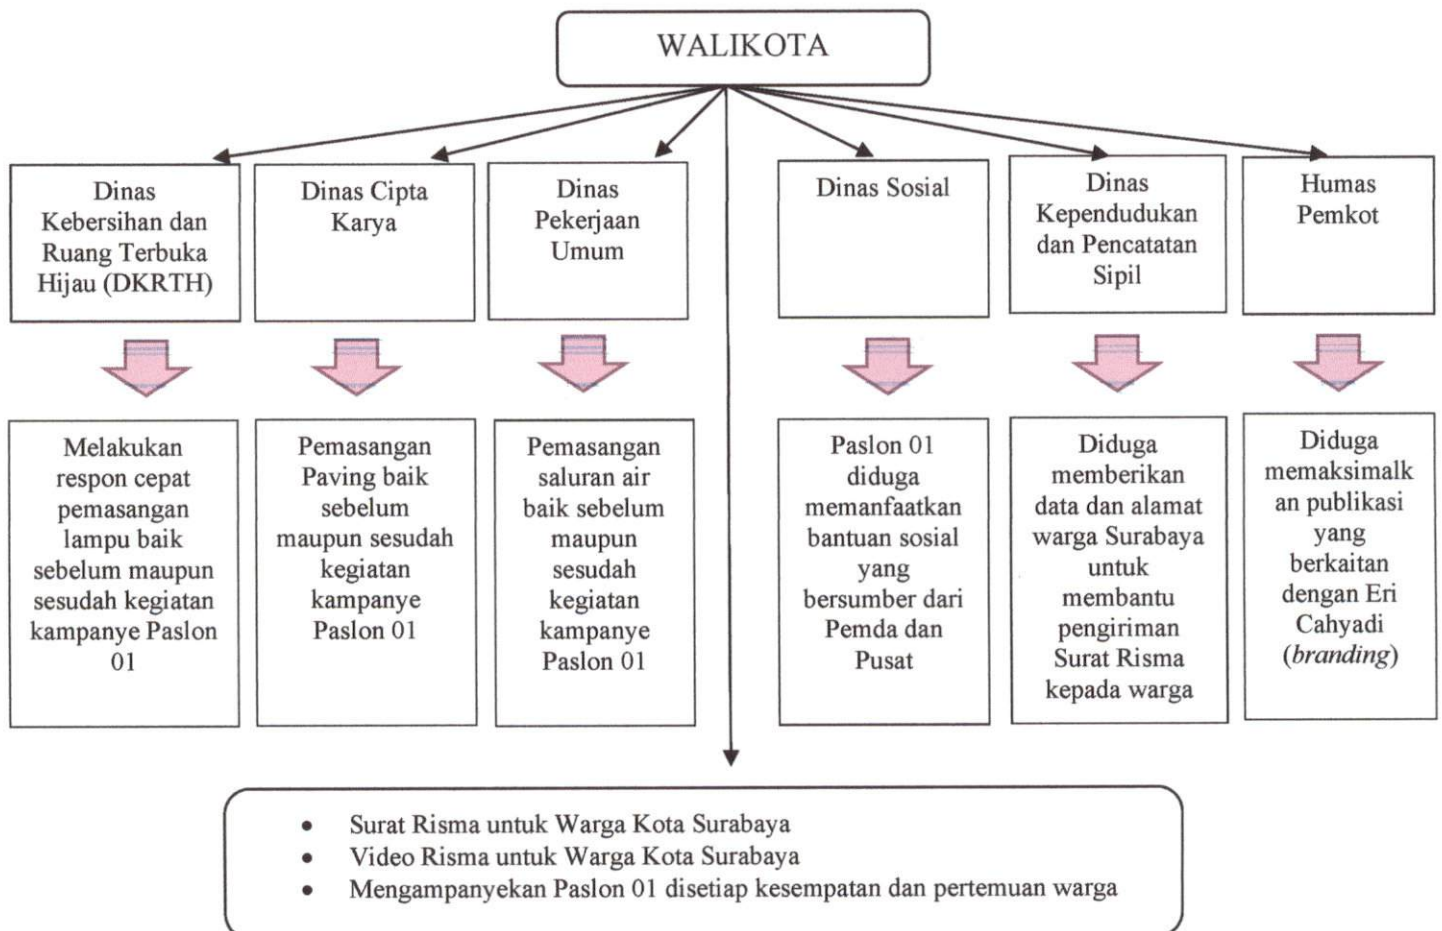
WALIKOTA

Dinas Kebersihan dan Ruang Terbuka Hijau (DKRTH)

Dinas Cipta Karya

Dinas Pekerjaan Umum

Dinas Sosial

Dinas Kependudukan dan Pencatatan Sipil

Humas Pemkot

Melakukan respon cepat pemasangan lampu baik sebelum maupun sesudah kegiatan kampanye Paslon 01

Pemasangan Paving baik sebelum maupun sesudah kegiatan kampanye Paslon 01

Pemasangan saluran air baik sebelum maupun sesudah kegiatan kampanye Paslon 01

Paslon 01 diduga memanfaatkan bantuan sosial yang bersumber dari Pemda dan Pusat

Diduga memberikan data dan alamat warga Surabaya untuk membantu pengiriman Surat Risma kepada warga

Diduga memaksimalkan publikasi yang berkaitan dengan Eri Cahyadi (*branding*)

- Surat Risma untuk Warga Kota Surabaya
- Video Risma untuk Warga Kota Surabaya
- Mengampanyekan Paslon 01 disetiap kesempatan dan pertemuan warga